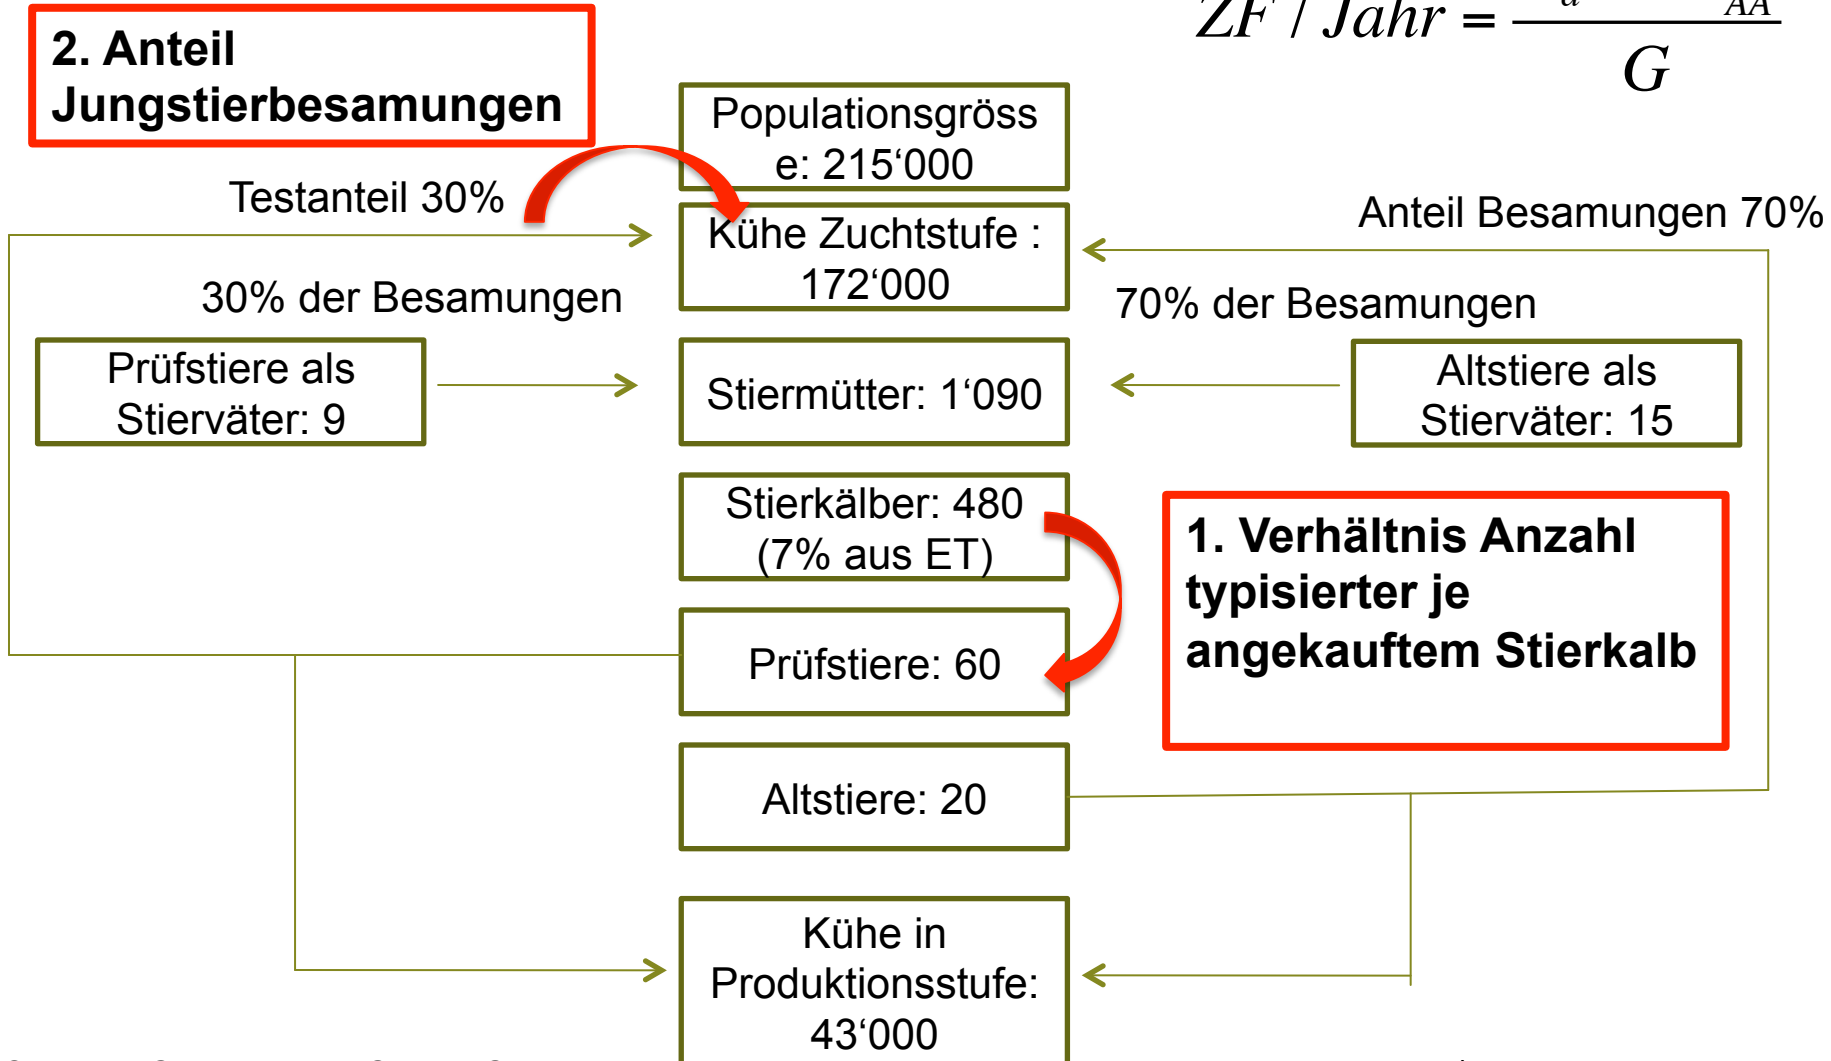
$ZF / Jahr = \frac{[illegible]}{G}$

2. Anteil Jungstierbesamungen

Populationsgrösse: 215‘000

Testanteil 30%

Kühe Zuchtstufe : 172‘000

Anteil Besamungen 70%

30% der Besamungen

70% der Besamungen

Prüfstiere als Stierväter: 9

Stiermütter: 1‘090

Altstiere als Stierväter: 15

Stierkälber: 480 (7% aus ET)

1. Verhältnis Anzahl typisierter je angekauftem Stierkalb

Prüfstiere: 60

Altstiere: 20

Kühe in Produktionsstufe: 43‘000